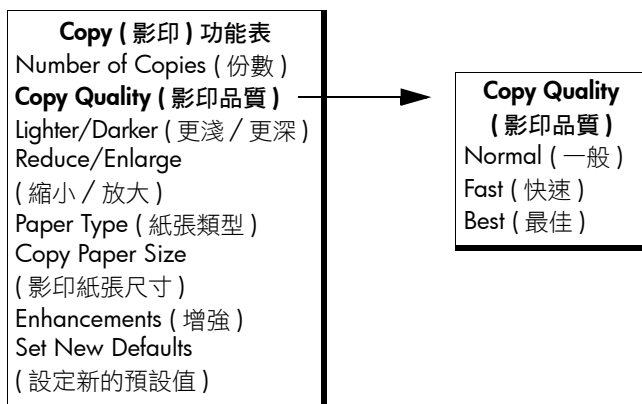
Copy ( 影印 ) 功能表
Number of Copies ( 份數 )
Copy Quality ( 影印品質 )
Lighter/Darker ( 更淺 / 更深 )
Reduce/Enlarge ( 縮小 / 放大 )
Paper Type ( 紙張類型 )
Copy Paper Size ( 影印紙張尺寸 )
Enhancements ( 增強 )
Set New Defaults ( 設定新的預設值 )

Copy Quality ( 影印品質 )
Normal ( 一般 )
Fast ( 快速 )
Best ( 最佳 )